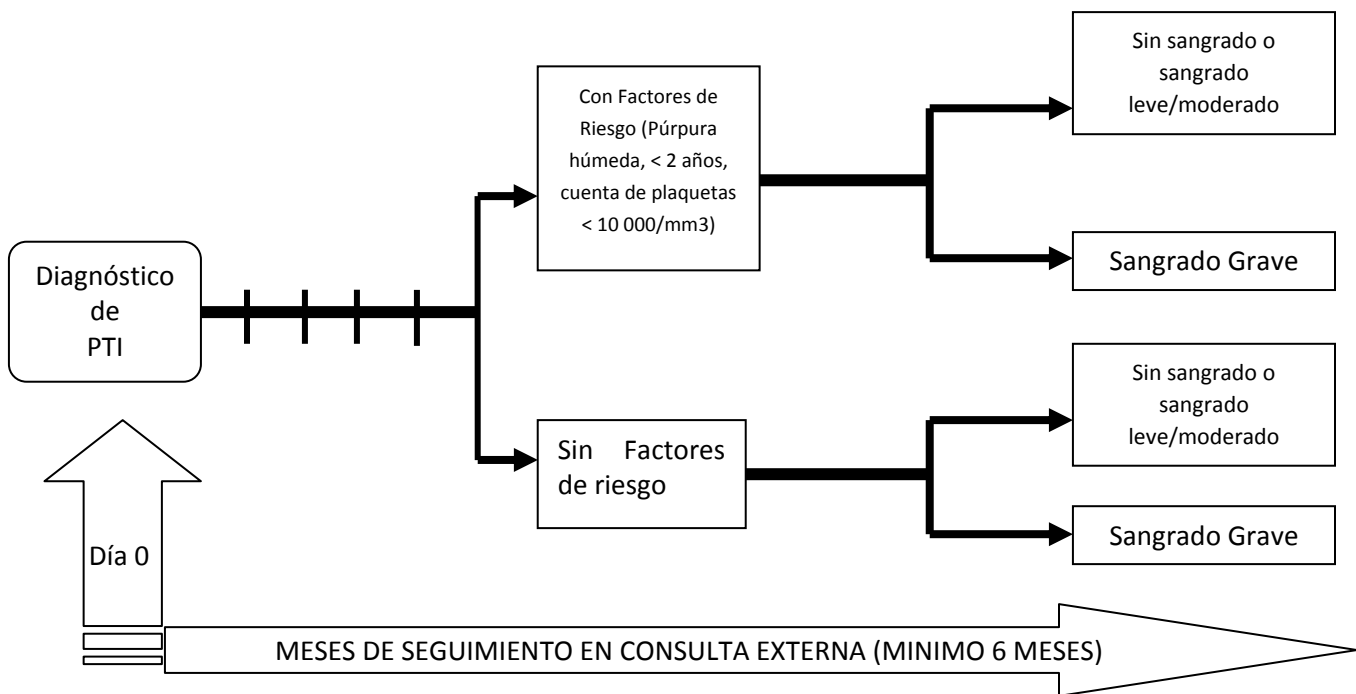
Diagnóstico de PTI

Con Factores de Riesgo (Púrpura húmeda, < 2 años, cuenta de plaquetas < 10 000/mm3)

Sin sangrado o sangrado leve/moderado

Sangrado Grave

Sin Factores de riesgo

Sin sangrado o sangrado leve/moderado

Sangrado Grave

Día 0

MESES DE SEGUIMIENTO EN CONSULTA EXTERNA (MINIMO 6 MESES)